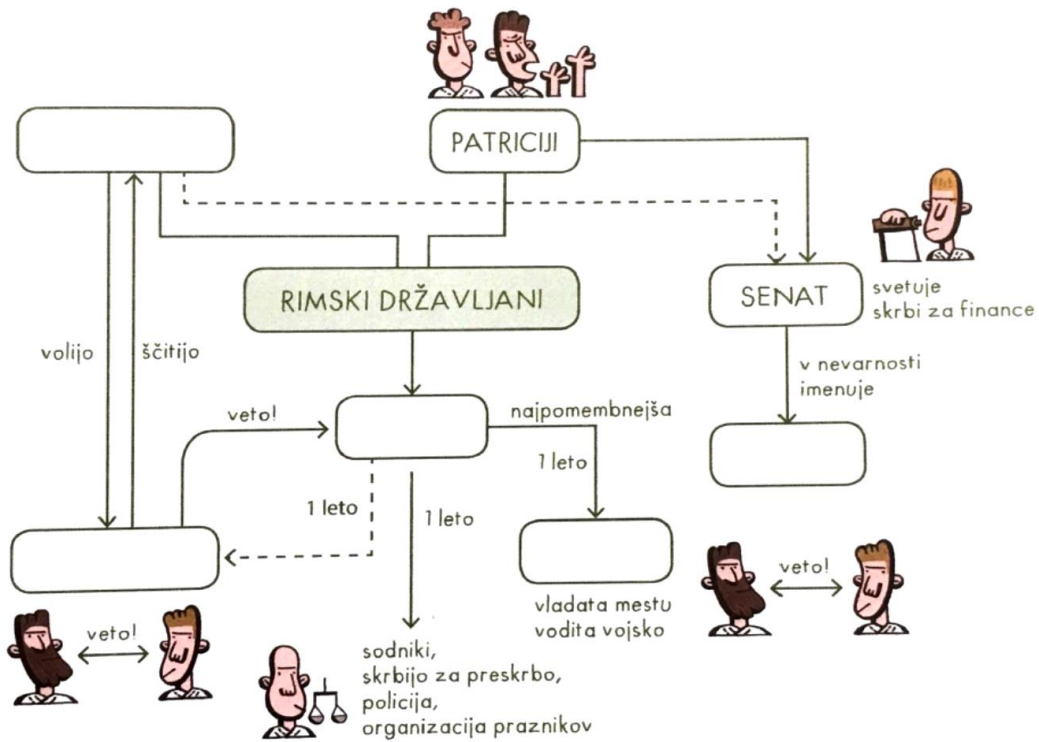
PATRICIJI

RIMSKI DRŽAVLJANI

SENAT

svetuje
skrbi za finance

volijo

ščitijo

veto!

najpomembnejša

1 leto

v nevarnosti imenuje

1 leto

1 leto

vladata mestu
vodita vojsko

veto!

veto!

sodniki,
skrbijo za preskrbo,
policija,
organizacija praznikov